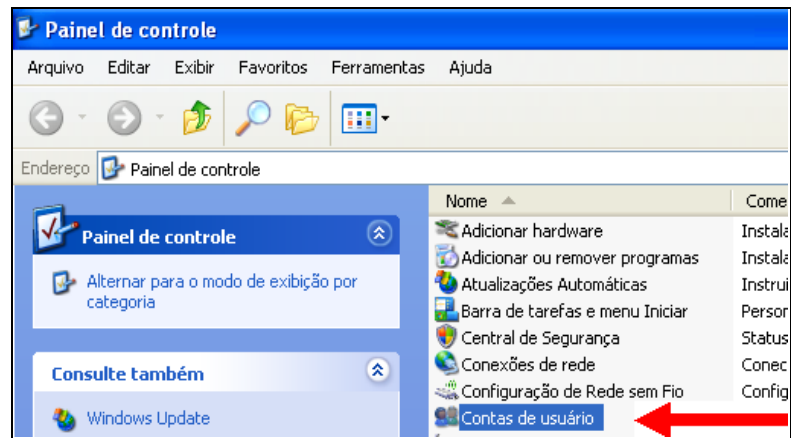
Painel de controle

Arquivo Editar Exibir Favoritos Ferramentas Ajuda

Endereço Painel de controle

Painel de controle

Alternar para o modo de exibição por categoria

Consulte também

Windows Update

| Nome | Come |
|---|---|
| Adicionar hardware | Instala |
| Adicionar ou remover programas | Instala |
| Atualizações Automáticas | Instrui |
| Barra de tarefas e menu Iniciar | Persor |
| Central de Segurança | Status |
| Conexões de rede | Conec |
| Configuração de Rede sem Fio | Config |
| Contas de usuário | |